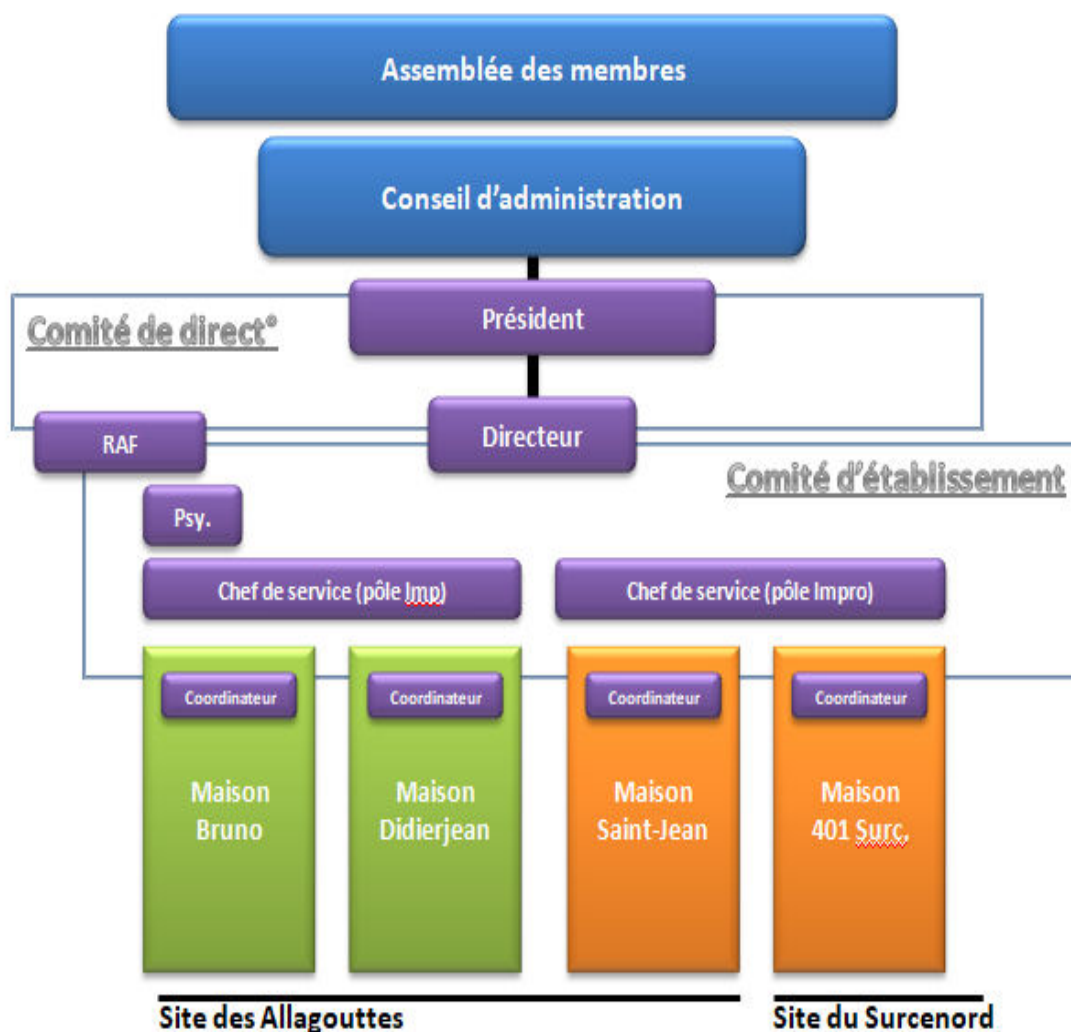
Assemblée des membres

Conseil d'administration

Comité de direct°

Président

RAF

Directeur

Comité d'établissement

Psy.

Chef de service (pôle Imp)

Chef de service (pôle Impro)

Coordinateur

Maison Bruno

Coordinateur

Maison Didierjean

Coordinateur

Maison Saint-Jean

Coordinateur

Maison 401 Surc.

Site des Allagouttes

Site du Surcenord